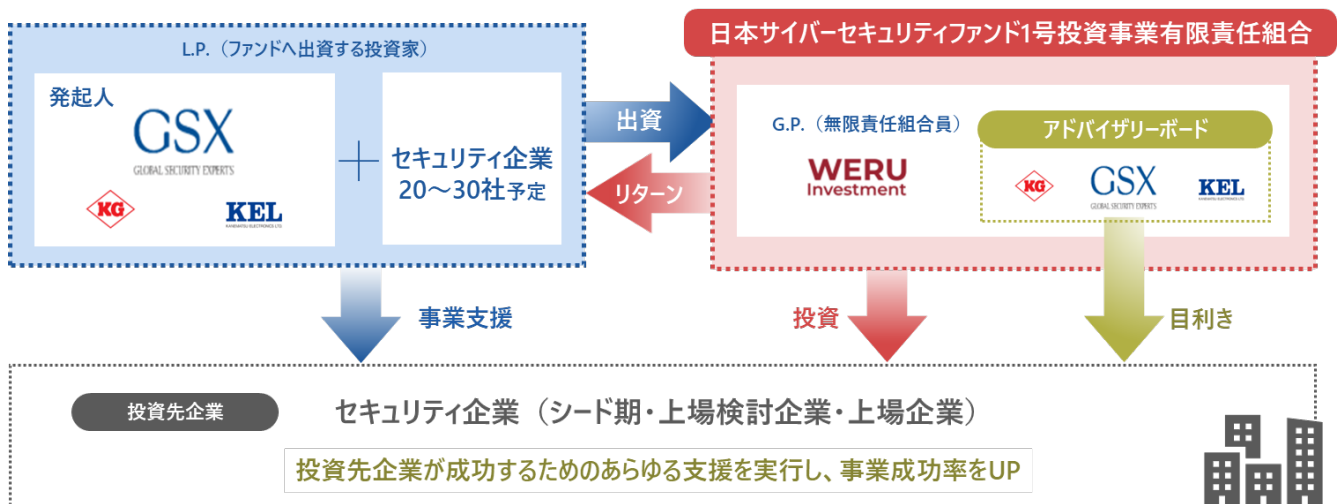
L.P.（ファンドへ出資する投資家）

発起人

GSX
GLOBAL SECURITY EXPERTS

KG

KEL
KANEMATSU ELECTRONICS LTD.

＋

セキュリティ企業
20〜30社予定

出資

リターン

日本サイバーセキュリティファンド1号投資事業有限責任組合

G.P.（無限責任組合員）

WERU
Investment

アドバイザリーボード

KG

GSX
GLOBAL SECURITY EXPERTS

KEL
KANEMATSU ELECTRONICS LTD.

事業支援

投資

目利き

投資先企業

セキュリティ企業（シード期・上場検討企業・上場企業）

投資先企業が成功するためのあらゆる支援を実行し、事業成功率をUP